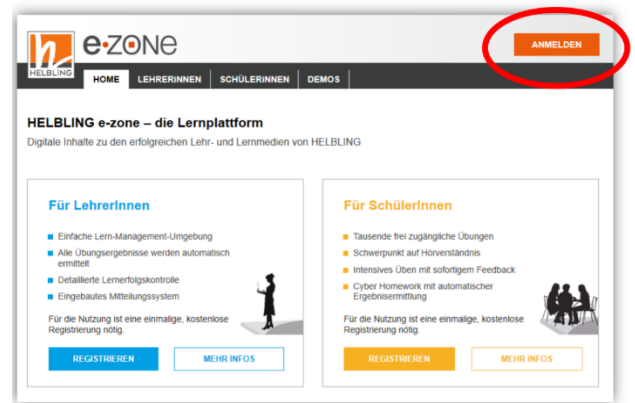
HELBLING e·zone

ANMELDEN

HOME LEHRERINNEN SCHÜLERINNEN DEMOS

HELBLING e-zone – die Lernplattform

Digitale Inhalte zu den erfolgreichen Lehr- und Lernmedien von HELBLING

Für LehrerInnen

- Einfache Lern-Management-Umgebung
- Alle Übungsergebnisse werden automatisch ermittelt
- Detaillierte Lernerfolgskontrolle
- Eingebautes Mitteilungssystem

Für die Nutzung ist eine einmalige, kostenlose Registrierung nötig.

REGISTRIEREN MEHR INFOS

Für SchülerInnen

- Tausende frei zugängliche Übungen
- Schwerpunkt auf Hörverständnis
- Intensives Üben mit sofortigem Feedback
- Cyber Homework mit automatischer Ergebnisermittlung

Für die Nutzung ist eine einmalige, kostenlose Registrierung nötig.

REGISTRIEREN MEHR INFOS